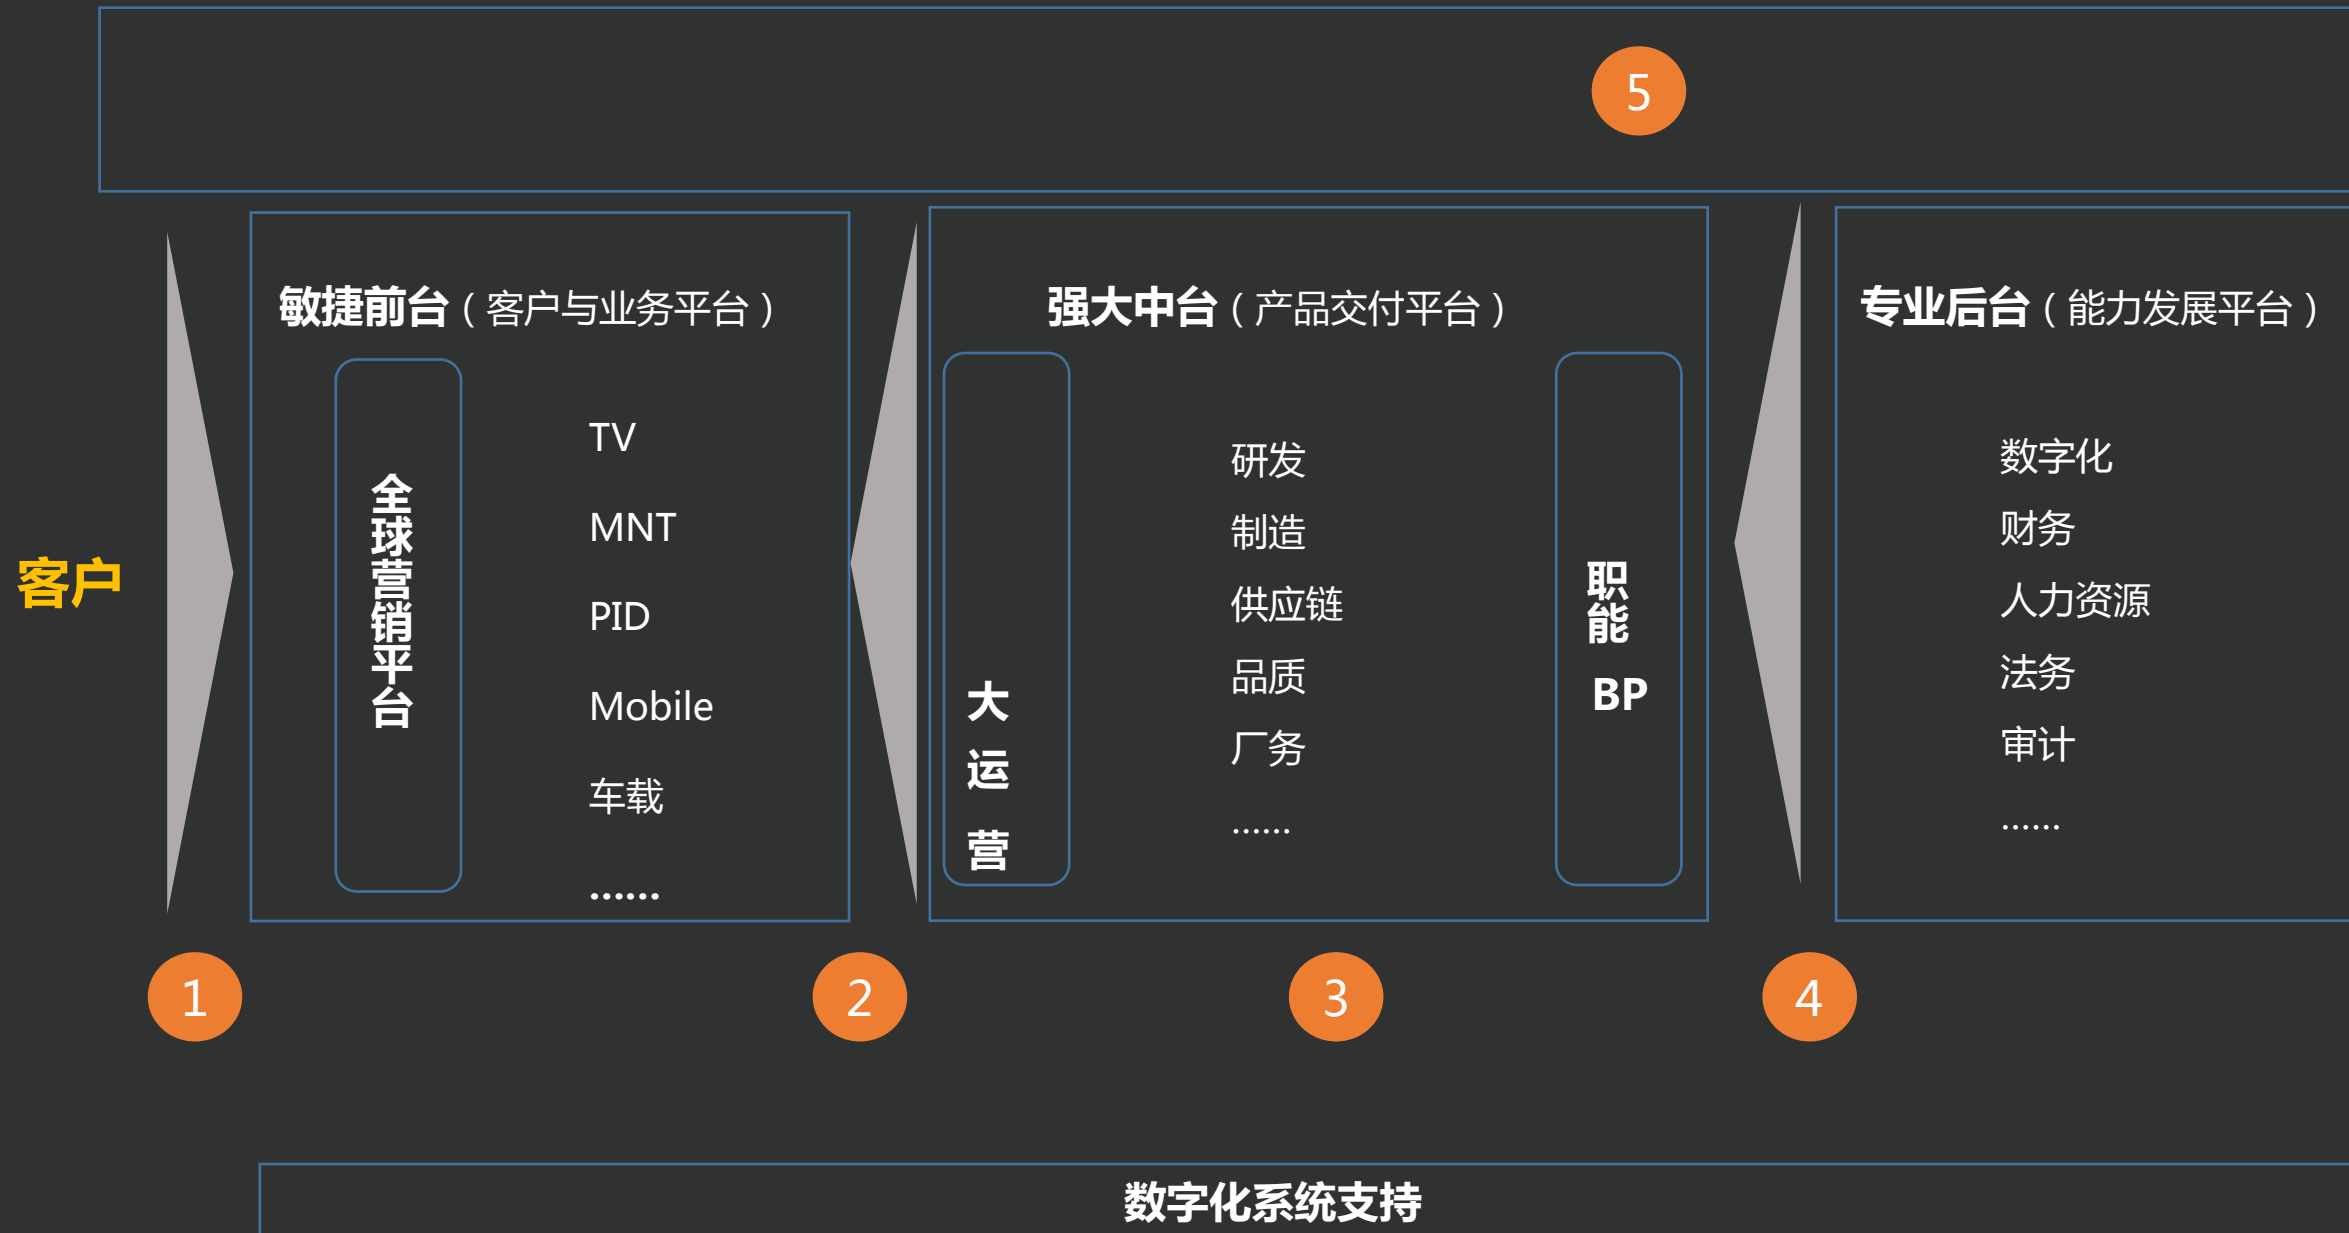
5

客户

敏捷前台（客户与业务平台）

全球营销平台

TV

MNT

PID

Mobile

车载

……

强大中台（产品交付平台）

大运营

研发

制造

供应链

品质

厂务

……

职能 BP

专业后台（能力发展平台）

数字化

财务

人力资源

法务

审计

……

1

2

3

4

数字化系统支持